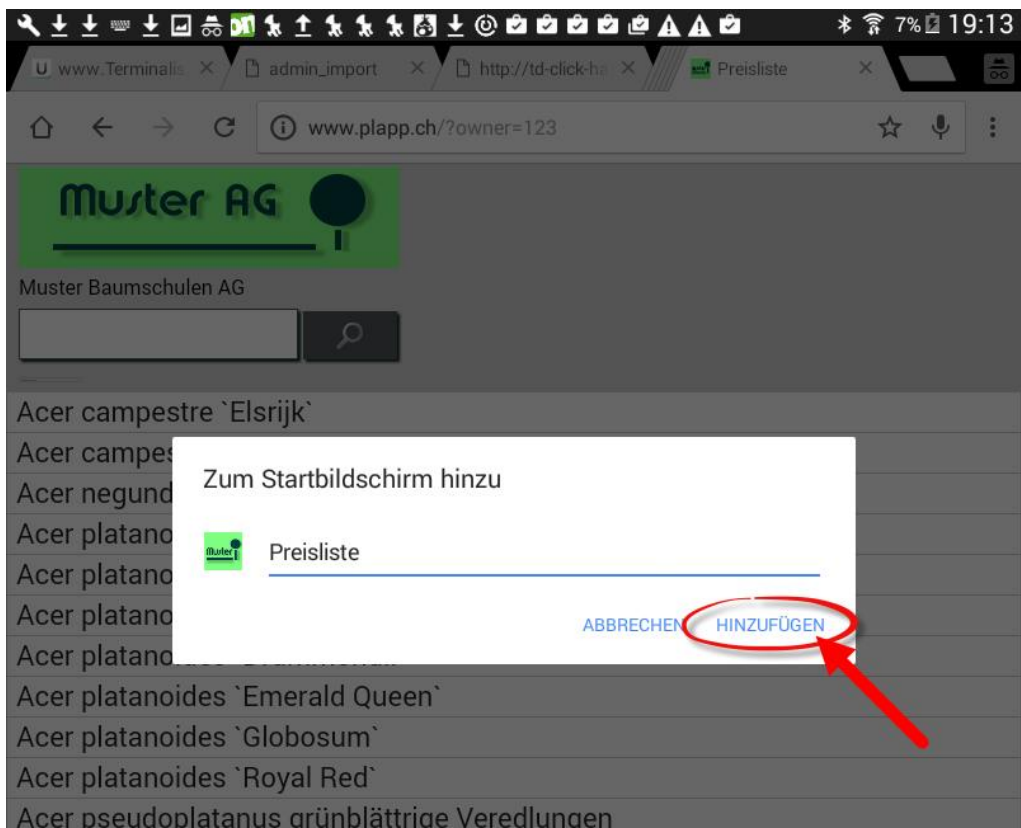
7% 19:13

www.Terminalis ×
admin_import ×
http://td-click-ha ×
Preisliste ×

www.plapp.ch/?owner=123

Muster AG

Muster Baumschulen AG

Acer campestre `Elsrijk`
Acer campes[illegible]
Acer negund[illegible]
Acer platano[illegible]
Acer platano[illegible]
Acer platano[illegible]
Acer platano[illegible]
Acer platanoides `Emerald Queen`
Acer platanoides `Globosum`
Acer platanoides `Royal Red`
Acer pseudoplatanus grünblättrige Veredlungen

Zum Startbildschirm hinzu

Preisliste

ABBRECHEN HINZUFÜGEN